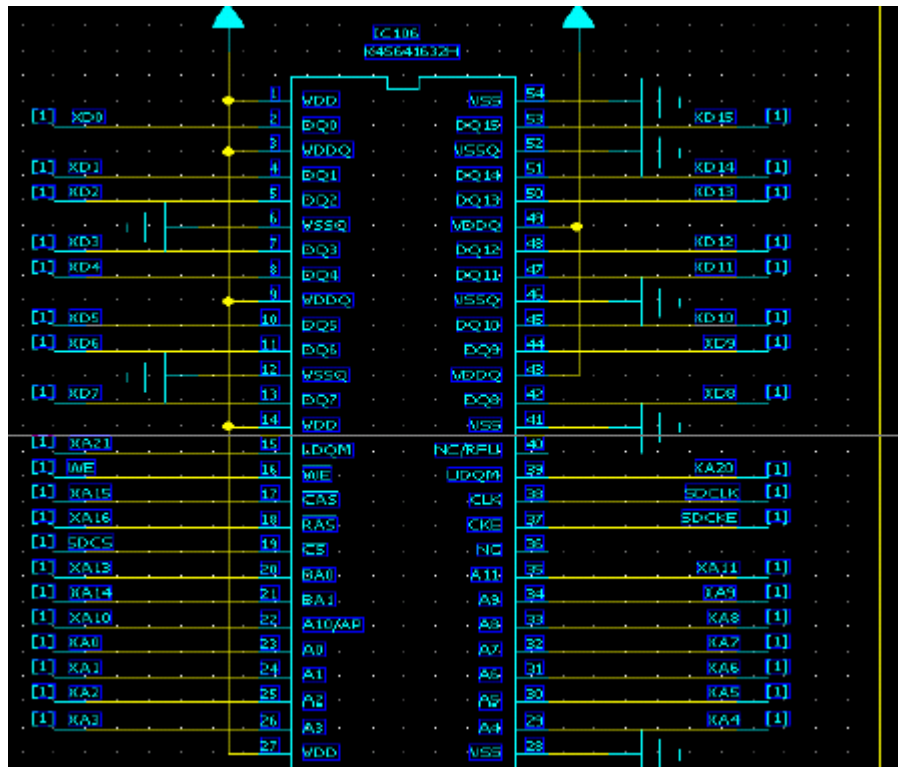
IC106
K4S641632H

[1] XD0
[1] XD1
[1] XD2
[1] XD3
[1] XD4
[1] XD5
[1] XD6
[1] XD7
[1] XA21
[1] WE
[1] XA15
[1] XA16
[1] SDCS
[1] XA13
[1] XA14
[1] XA10
[1] XA0
[1] XA1
[1] XA2
[1] XA3

| | | | |
|---|---|---|---|
| 1 | VDD | VSS | 54 |
| 2 | DQ0 | DQ15 | 53 |
| 3 | VDDQ | VSSQ | 52 |
| 4 | DQ1 | DQ14 | 51 |
| 5 | DQ2 | DQ13 | 50 |
| 6 | VSSQ | VDDQ | 49 |
| 7 | DQ3 | DQ12 | 48 |
| 8 | DQ4 | DQ11 | 47 |
| 9 | VDDQ | VSSQ | 46 |
| 10 | DQ5 | DQ10 | 45 |
| 11 | DQ6 | DQ9 | 44 |
| 12 | VSSQ | VDDQ | 43 |
| 13 | DQ7 | DQ8 | 42 |
| 14 | VDD | VSS | 41 |
| 15 | LDQM | NC/RFU | 40 |
| 16 | WE | UDQM | 39 |
| 17 | CAS | CLK | 38 |
| 18 | RAS | CKE | 37 |
| 19 | CS | NC | 36 |
| 20 | BA0 | A11 | 35 |
| 21 | BA1 | A9 | 34 |
| 22 | A10/AP | A8 | 33 |
| 23 | A0 | A7 | 32 |
| 24 | A1 | A6 | 31 |
| 25 | A2 | A5 | 30 |
| 26 | A3 | A4 | 29 |
| 27 | VDD | VSS | 28 |

XD15 [1]
XD14 [1]
XD13 [1]
XD12 [1]
XD11 [1]
XD10 [1]
XD9 [1]
XD8 [1]
XA20 [1]
SDCLK [1]
SDCKE [1]
XA11 [1]
XA9 [1]
XA8 [1]
XA7 [1]
XA6 [1]
XA5 [1]
XA4 [1]